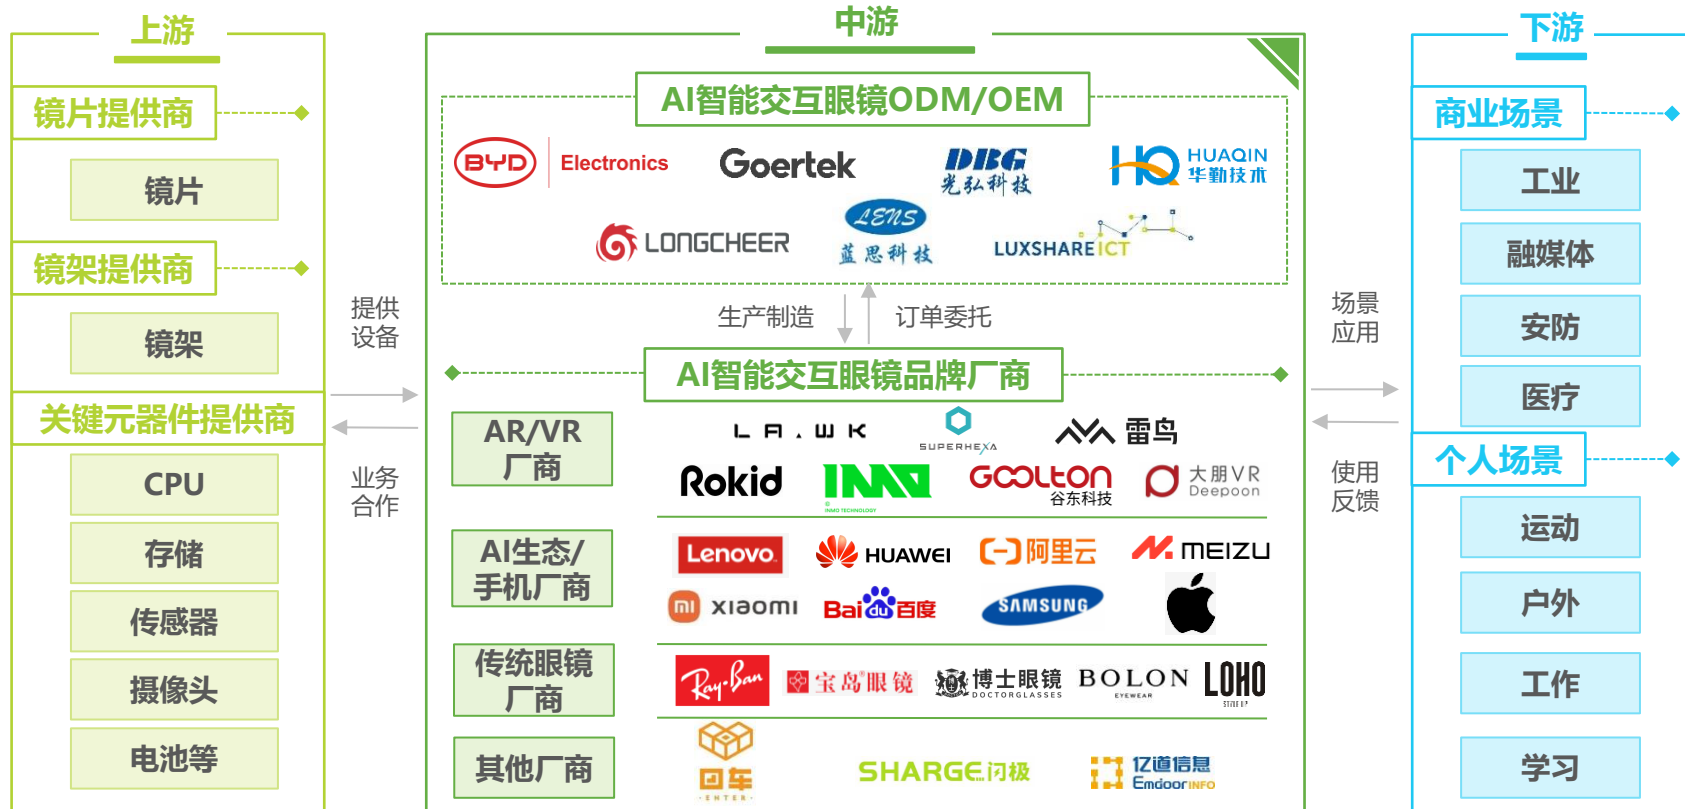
上游

镜片提供商

镜片

镜架提供商

镜架

关键元器件提供商

CPU

存储

传感器

摄像头

电池等

提供设备

业务合作

中游

AI智能交互眼镜ODM/OEM

BYD Electronics

Goertek

DBG 光弘科技

HQ HUAQIN 华勤技术

LONGCHEER

LENS 蓝思科技

LUXSHARE ICT

生产制造

订单委托

AI智能交互眼镜品牌厂商

AR/VR厂商

LAWK

SUPERHEXA

雷鸟

Rokid

INMO

GOOLTON 谷东科技

大朋VR Deepoon

AI生态/手机厂商

Lenovo

HUAWEI

阿里云

MEIZU

xiaomi

Bai百度

SAMSUNG

传统眼镜厂商

Ray-Ban

宝岛眼镜

博士眼镜 DOCTORGLASSES

BOLON EYEWEAR

LOHO

其他厂商

回车 ENTER

SHARGE闪极

亿道信息 Emdoor INFO

场景应用

使用反馈

下游

商业场景

工业

融媒体

安防

医疗

个人场景

运动

户外

工作

学习